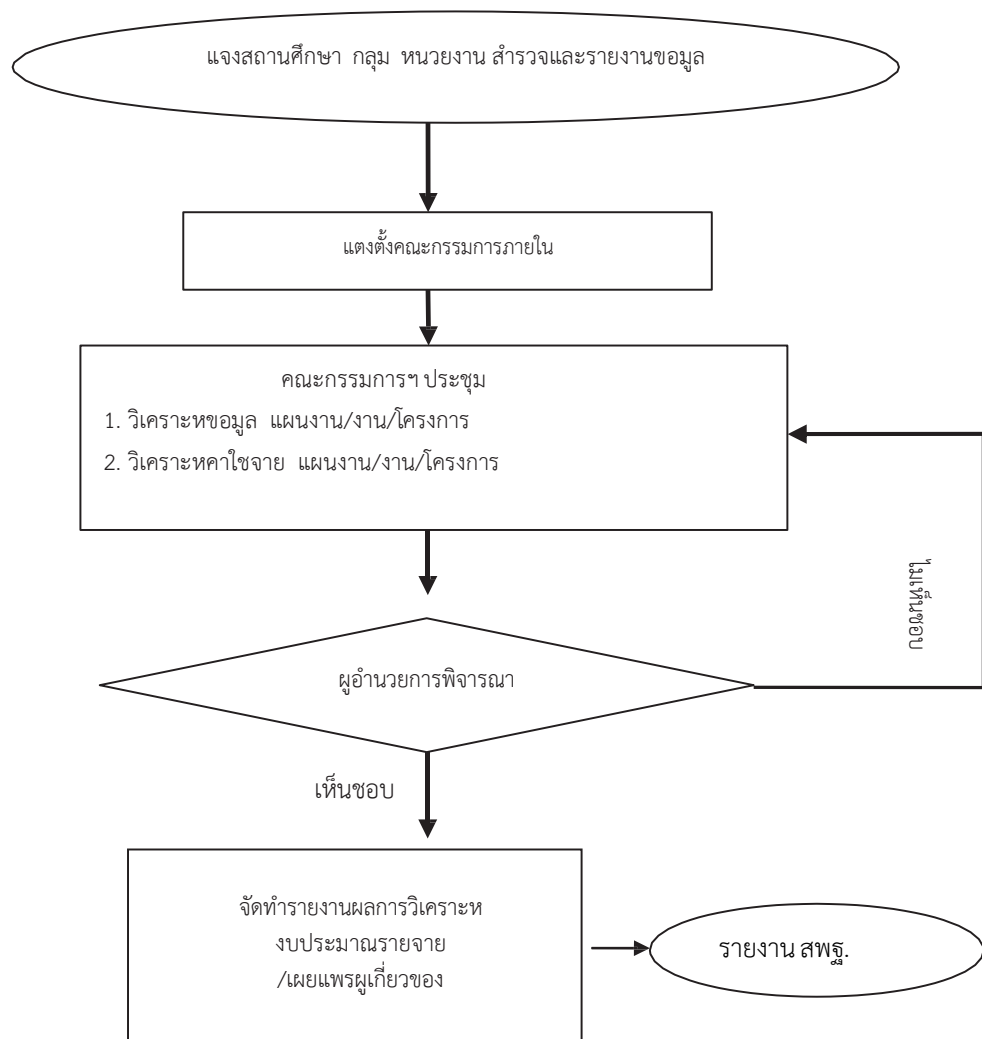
แจงสถานศึกษา กลุม หนวยงาน สำรวจและรายงานขอมูล

แตงตั้งคณะกรรมการภายใน

คณะกรรมการฯ ประชุม
1. วิเคราะหขอมูล แผนงาน/งาน/โครงการ
2. วิเคราะหคาใชจาย แผนงาน/งาน/โครงการ

ไมเห็นชอบ

ผูอำนวยการพิจารณา

เห็นชอบ

จัดทำรายงานผลการวิเคราะห งบประมาณรายจาย /เผยแพรผูเกี่ยวของ

รายงาน สพฐ.